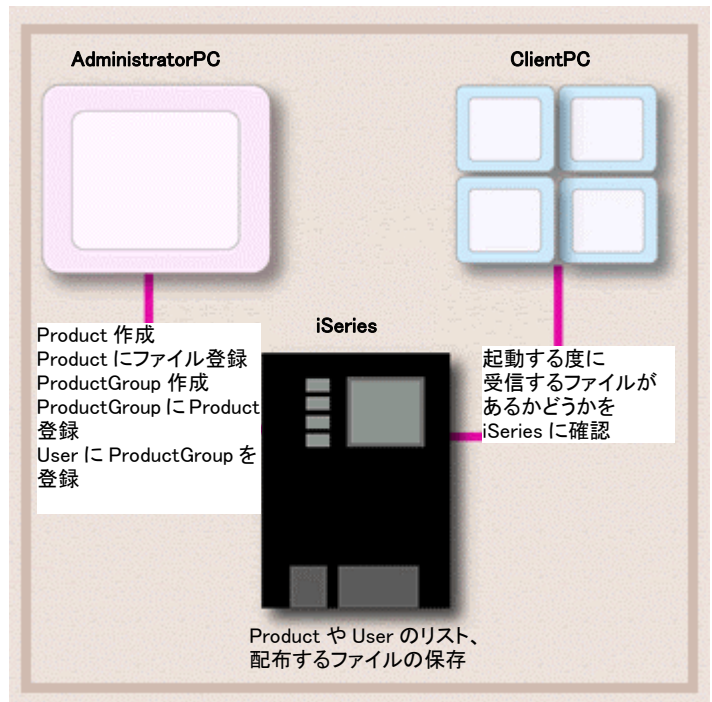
AdministratorPC

ClientPC

iSeries

Product 作成
Product にファイル登録
ProductGroup 作成
ProductGroup に Product 登録
User に ProductGroup を登録

起動する度に
受信するファイルが
あるかどうかを
iSeries に確認

Product や User のリスト、
配布するファイルの保存